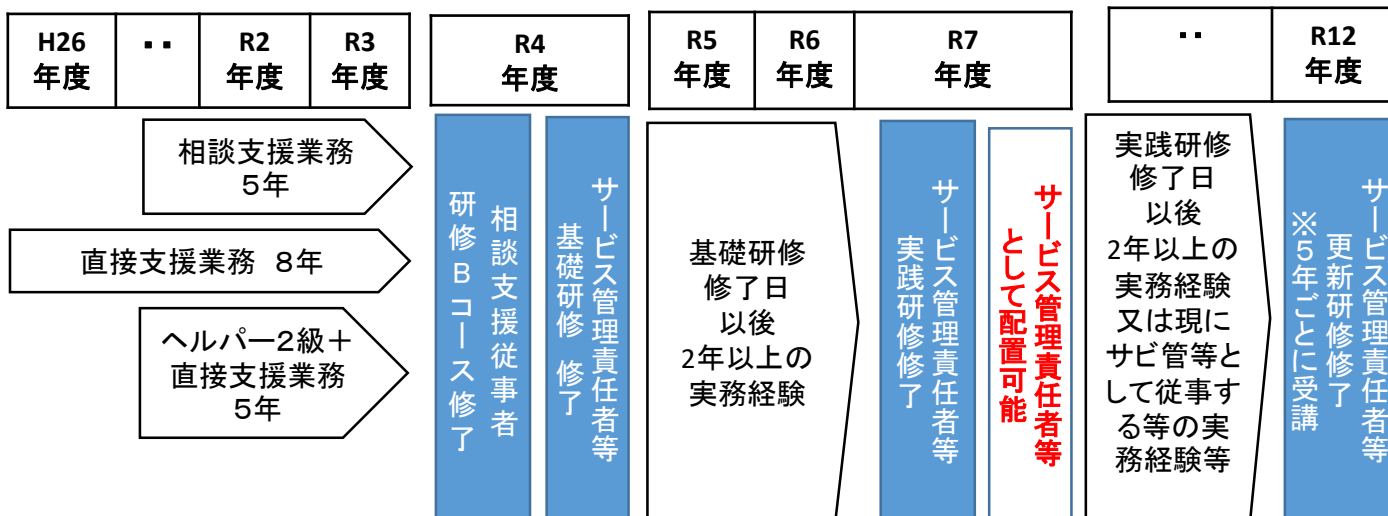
| H26年度 | ・・ | R2年度 | R3年度 |
|---|---|---|---|

| R4年度 |
|---|

| R5年度 | R6年度 | R7年度 |
|---|---|---|

| ・・ | R12年度 |
|---|---|

相談支援業務 5年

直接支援業務 8年

ヘルパー2級＋直接支援業務 5年

相談支援従事者研修Bコース修了

サービス管理責任者等基礎研修 修了

基礎研修修了日以後2年以上の実務経験

サービス管理責任者等実践研修修了

サービス管理責任者等として配置可能

実践研修修了日以後2年以上の実務経験又は現にサビ管等として従事する等の実務経験等

サービス管理責任者等更新研修修了
※5年ごとに受講